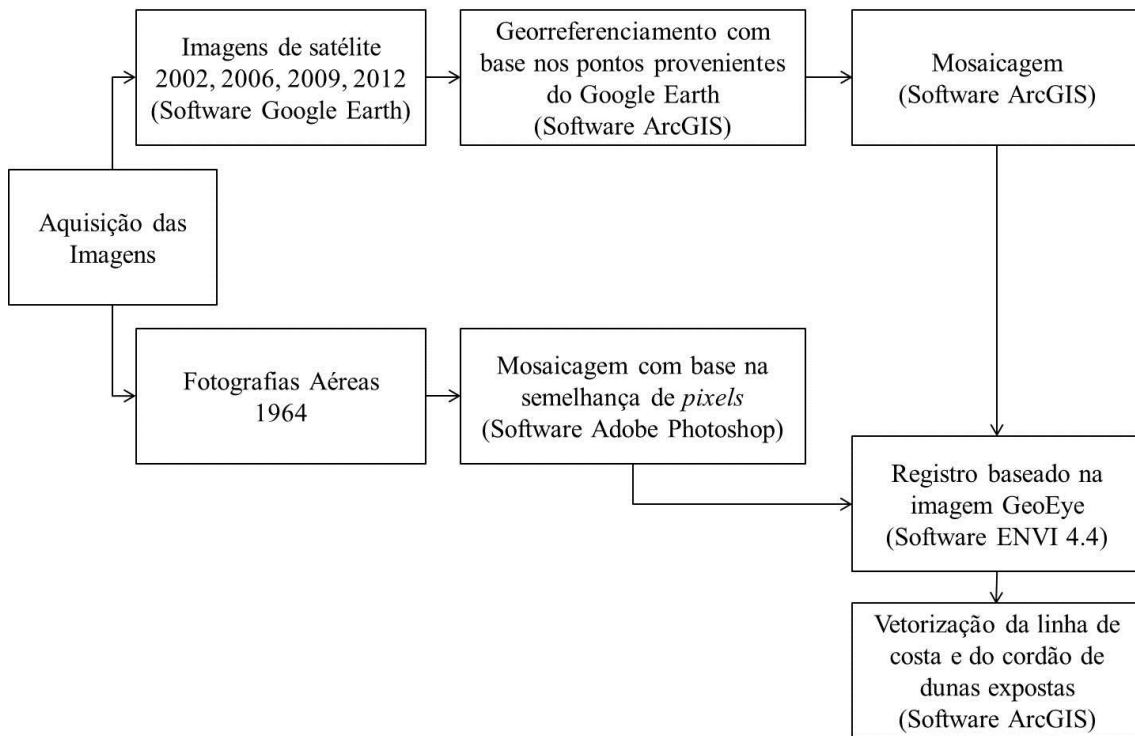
Aquisição das Imagens

Imagens de satélite 2002, 2006, 2009, 2012 (Software Google Earth)

Georreferenciamento com base nos pontos provenientes do Google Earth (Software ArcGIS)

Mosaicagem (Software ArcGIS)

Fotografias Aéreas 1964

Mosaicagem com base na semelhança de *pixels* (Software Adobe Photoshop)

Registro baseado na imagem GeoEye (Software ENVI 4.4)

Vetorização da linha de costa e do cordão de dunas expostas (Software ArcGIS)